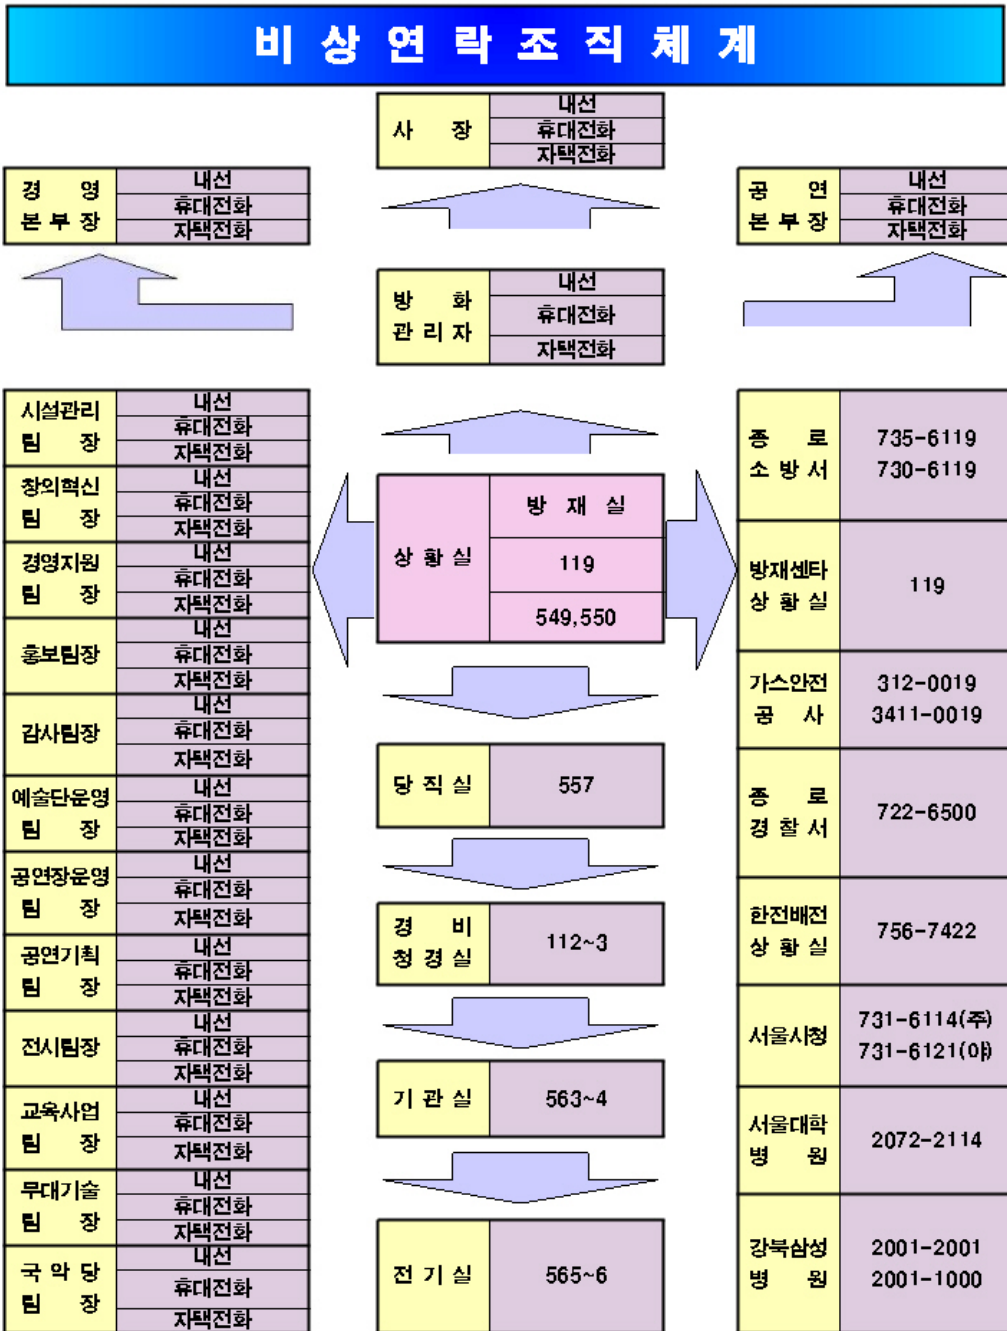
비 상 연 락 조 직 체 계

| 사 장 | 내선 |
|---|---|
| | 휴대전화 |
| | 자택전화 |

| 경 영 본 부 장 | 내선 |
|---|---|
| | 휴대전화 |
| | 자택전화 |

| 공 연 본 부 장 | 내선 |
|---|---|
| | 휴대전화 |
| | 자택전화 |

| 방 화 관 리 자 | 내선 |
|---|---|
| | 휴대전화 |
| | 자택전화 |

| 시설관리 팀 장 | 내선 / 휴대전화 / 자택전화 |
|---|---|
| 창의혁신 팀 장 | 내선 / 휴대전화 / 자택전화 |
| 경영지원 팀 장 | 내선 / 휴대전화 / 자택전화 |
| 홍보팀장 | 내선 / 휴대전화 / 자택전화 |
| 감사팀장 | 내선 / 휴대전화 / 자택전화 |
| 예술단운영 팀 장 | 내선 / 휴대전화 / 자택전화 |
| 공연장운영 팀 장 | 내선 / 휴대전화 / 자택전화 |
| 공연기획 팀 장 | 내선 / 휴대전화 / 자택전화 |
| 전시팀장 | 내선 / 휴대전화 / 자택전화 |
| 교육사업 팀 장 | 내선 / 휴대전화 / 자택전화 |
| 무대기술 팀 장 | 내선 / 휴대전화 / 자택전화 |
| 국 악 당 팀 장 | 내선 / 휴대전화 / 자택전화 |

| 상 황 실 | 방 재 실 |
|---|---|
| | 119 |
| | 549,550 |

| 당 직 실 | 557 |
|---|---|
| 경 비 청 경 실 | 112~3 |
| 기 관 실 | 563~4 |
| 전 기 실 | 565~6 |

| 종 로 소 방 서 | 735-6119 730-6119 |
|---|---|
| 방재센타 상 황 실 | 119 |
| 가스안전 공 사 | 312-0019 3411-0019 |
| 종 로 경 찰 서 | 722-6500 |
| 한전배전 상 황 실 | 756-7422 |
| 서울시청 | 731-6114(주) 731-6121(야) |
| 서울대학 병 원 | 2072-2114 |
| 강북삼성 병 원 | 2001-2001 2001-1000 |